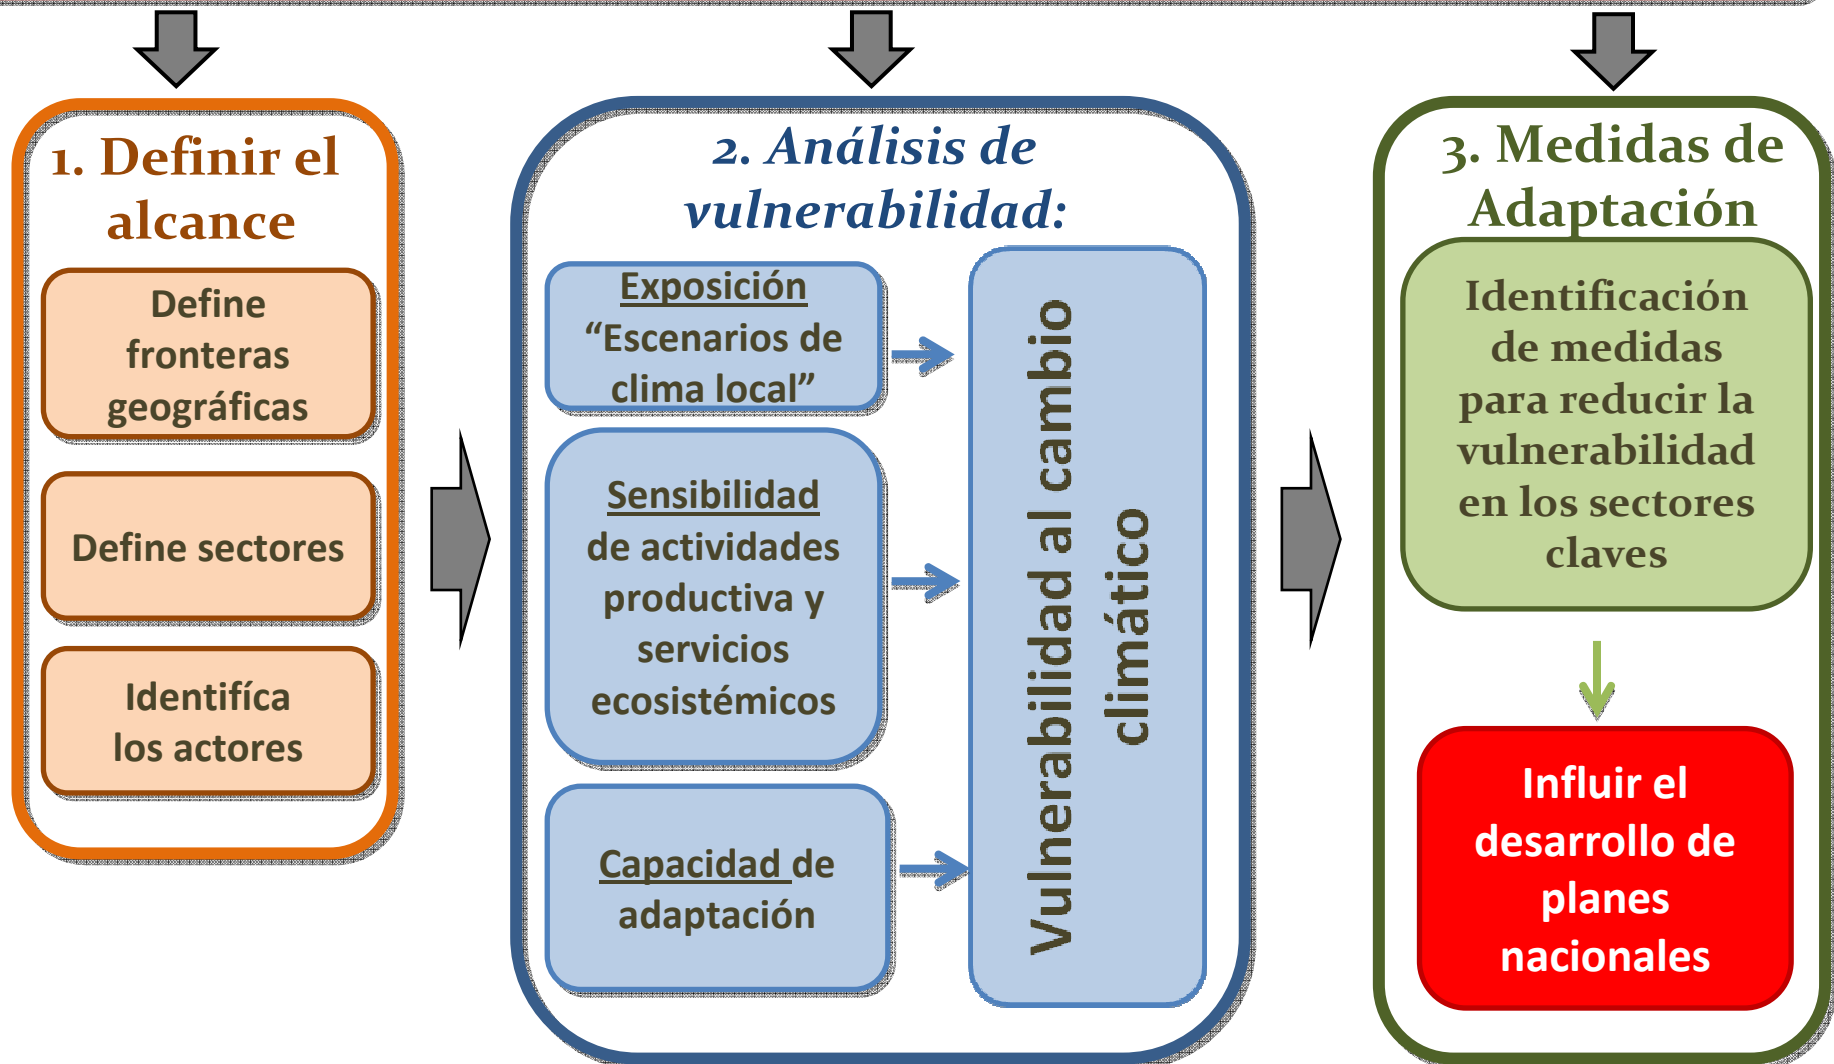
1. Definir el alcance

Define fronteras geográficas

Define sectores

Identifíca los actores

2. Análisis de vulnerabilidad:

Exposición “Escenarios de clima local”

Sensibilidad de actividades productiva y servicios ecosistémicos

Capacidad de adaptación

Vulnerabilidad al cambio climático

3. Medidas de Adaptación

Identificación de medidas para reducir la vulnerabilidad en los sectores claves

Influir el desarrollo de planes nacionales